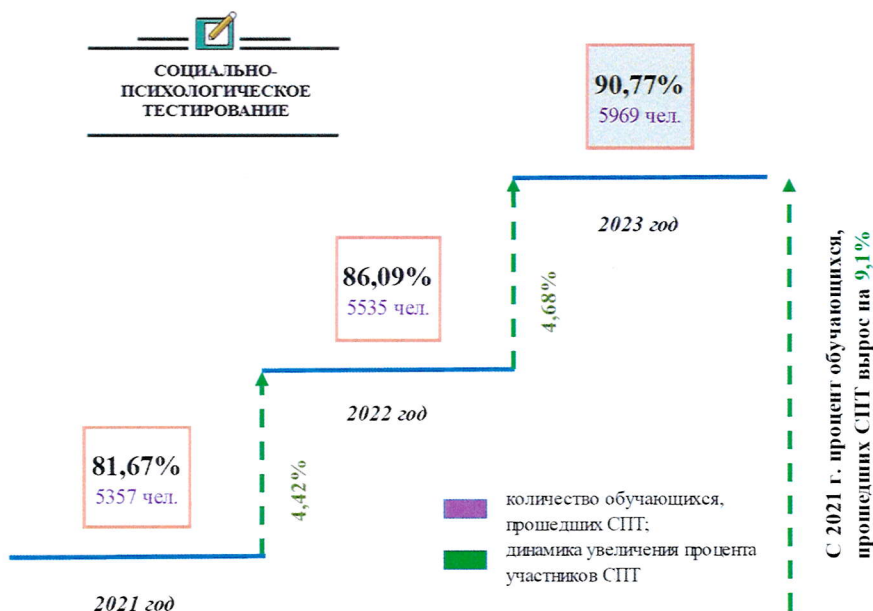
СОЦИАЛЬНО-ПСИХОЛОГИЧЕСКОЕ ТЕСТИРОВАНИЕ

90,77%
5969 чел.

2023 год

86,09%
5535 чел.

4,68%

2022 год

81,67%
5357 чел.

4,42%

количество обучающихся, прошедших СПТ;

динамика увеличения процента участников СПТ

2021 год

С 2021 г. процент обучающихся, прошедших СПТ вырос на 9,1%